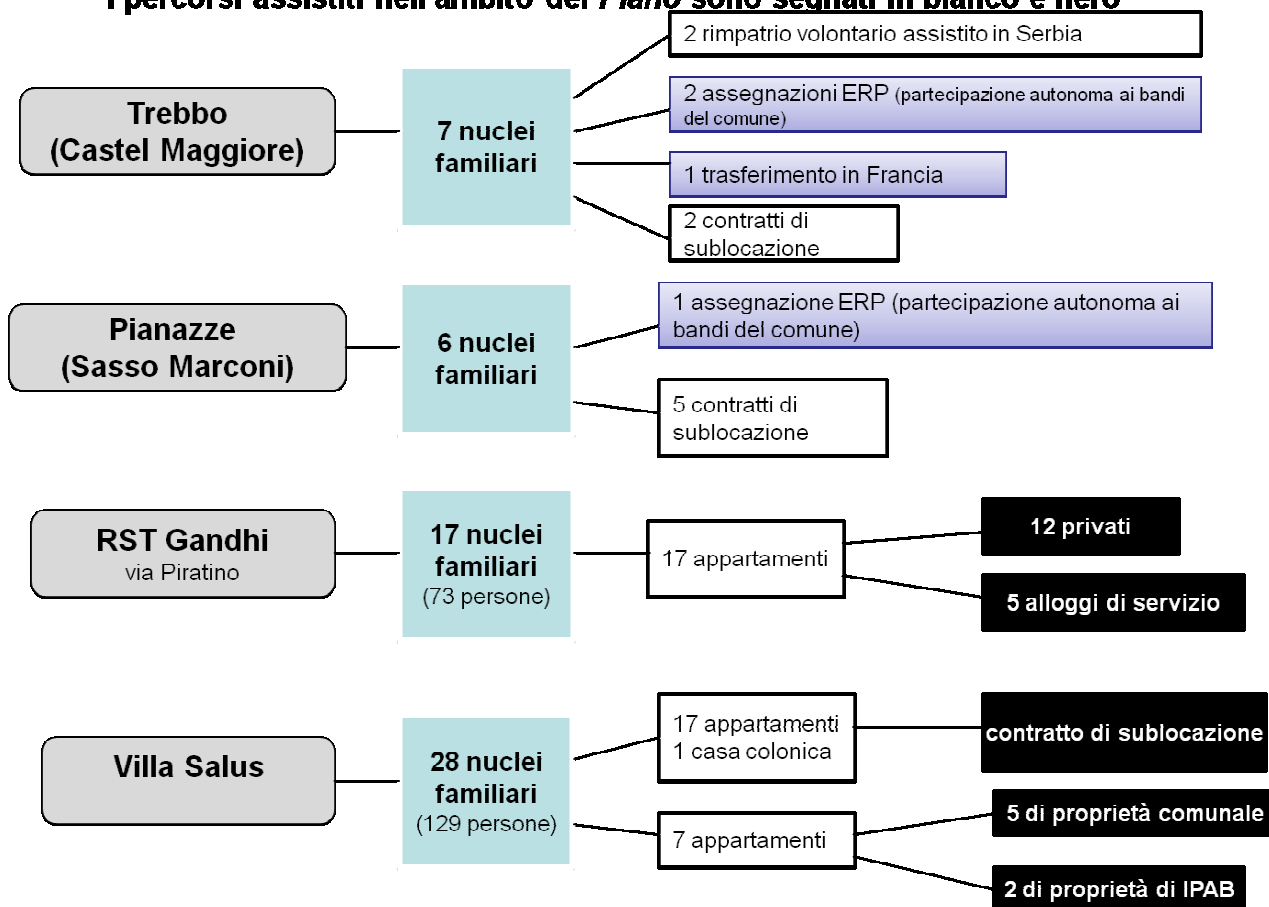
I percorsi assistiti nell'ambito del *Piano* sono segnati in bianco e nero

Trebbo (Castel Maggiore)

7 nuclei familiari

2 rimpatrio volontario assistito in Serbia

2 assegnazioni ERP (partecipazione autonoma ai bandi del comune)

1 trasferimento in Francia

2 contratti di sublocazione

Pianazze (Sasso Marconi)

6 nuclei familiari

1 assegnazione ERP (partecipazione autonoma ai bandi del comune)

5 contratti di sublocazione

RST Gandhi
via Piratino

17 nuclei familiari
(73 persone)

17 appartamenti

12 privati

5 alloggi di servizio

Villa Salus

28 nuclei familiari
(129 persone)

17 appartamenti
1 casa colonica

contratto di sublocazione

7 appartamenti

5 di proprietà comunale

2 di proprietà di IPAB